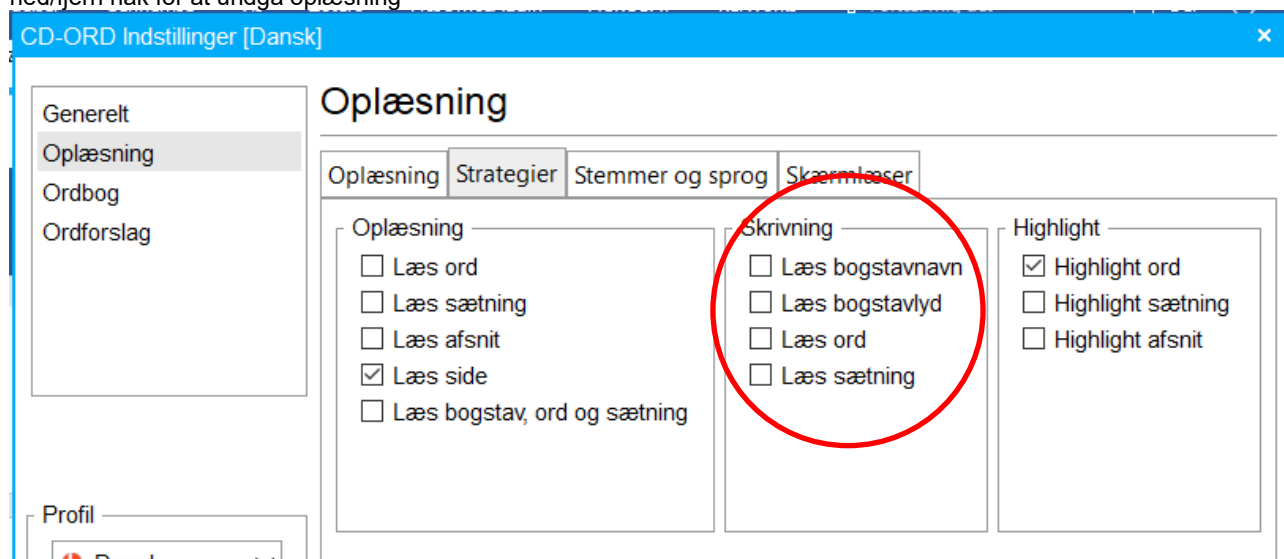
ned/fjern hak for at undgå oplæsning

CD-ORD Indstillinger [Dansk]

×

Generelt
Oplæsning
Ordbog
Ordforslag

Oplæsning

Oplæsning | Strategier | Stemmer og sprog | Skærmlæser

Oplæsning
Læs ord
Læs sætning
Læs afsnit
Læs side
Læs bogstav, ord og sætning

Skrivning
Læs bogstavnavn
Læs bogstavlyd
Læs ord
Læs sætning

Highlight
Highlight ord
Highlight sætning
Highlight afsnit

Profil

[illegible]